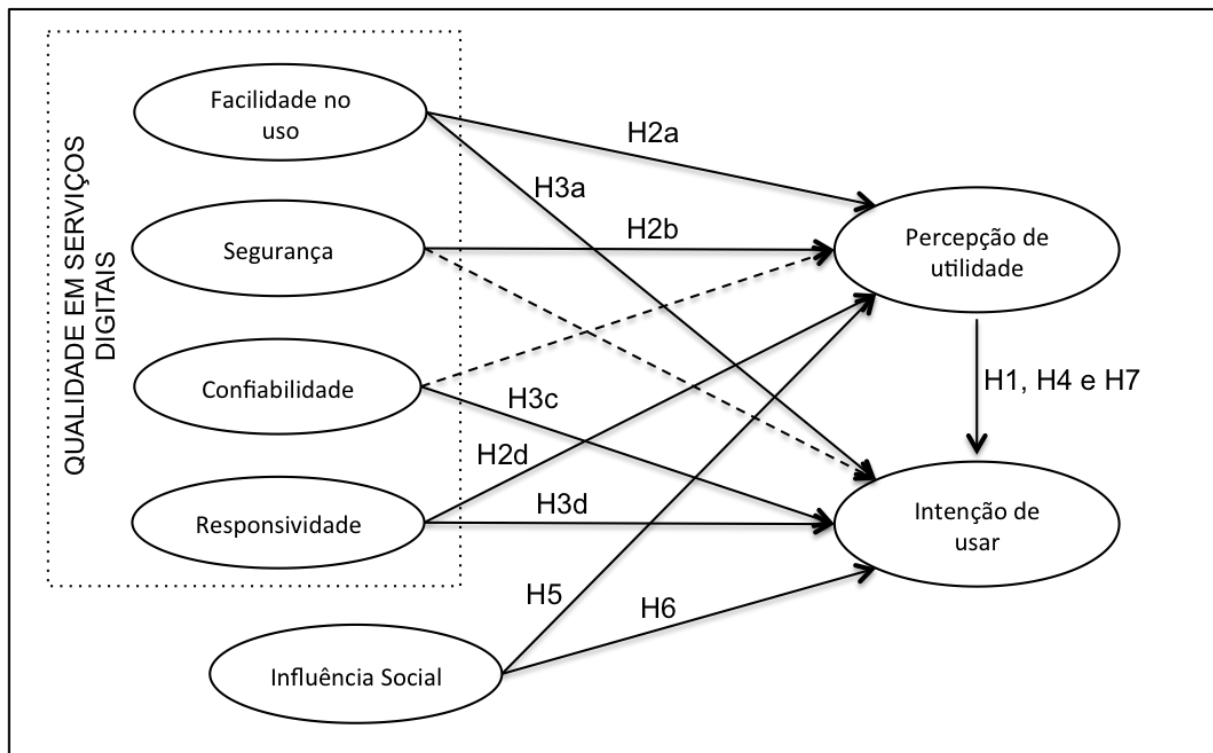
QUALIDADE EM SERVIÇOS DIGITAIS

Facilidade no uso

Segurança

Confiabilidade

Responsividade

Influência Social

H2a

H3a

H2b

H3c

H2d

H3d

H5

H6

Percepção de utilidade

H1, H4 e H7

Intenção de usar